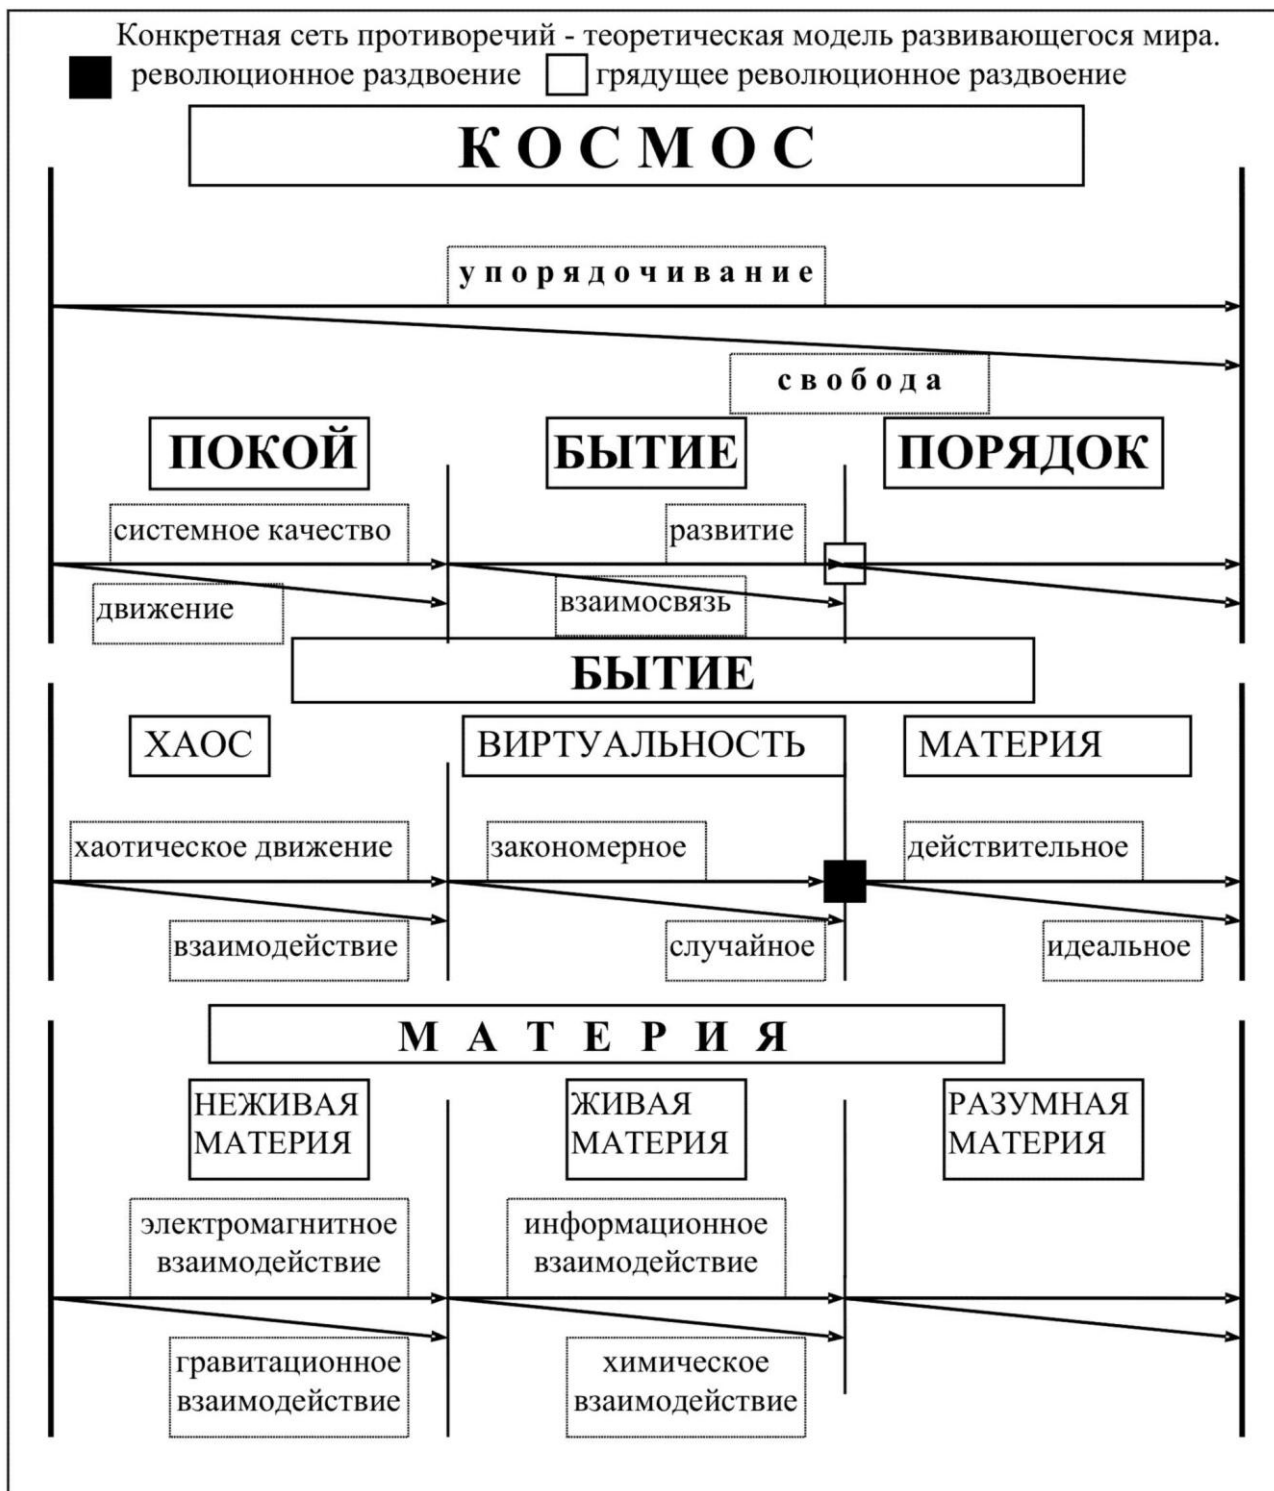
Конкретная сеть противоречий - теоретическая модель развивающегося мира.

революционное раздвоение грядущее революционное раздвоение

КОСМОС

упорядочивание

свобода

ПОКОЙ

БЫТИЕ

ПОРЯДОК

системное качество

развитие

движение

взаимосвязь

БЫТИЕ

ХАОС

ВИРТУАЛЬНОСТЬ

МАТЕРИЯ

хаотическое движение

закономерное

действительное

взаимодействие

случайное

идеальное

МАТЕРИЯ

НЕЖИВАЯ МАТЕРИЯ

ЖИВАЯ МАТЕРИЯ

РАЗУМНАЯ МАТЕРИЯ

электромагнитное взаимодействие

информационное взаимодействие

гравитационное взаимодействие

химическое взаимодействие